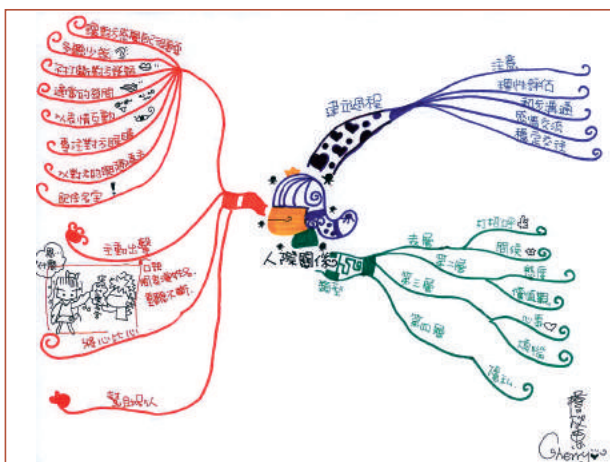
人際關係

建立過程
注意
禮物餽贈
初步溝通
感情交流
穩定交往

類型
表層
打招呼
第二層
問候
第三層
意見
價值觀
第四層
心事
煩惱
隱私

主動出擊
口甜
開朗樂觀的心
幫助不吝嗇
將心比心
幫助別人

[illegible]
多聽少說
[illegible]
適當的讚美
以表情互動
尋找對方的話題
以對方的興趣為主
記住名字

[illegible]
Cherry